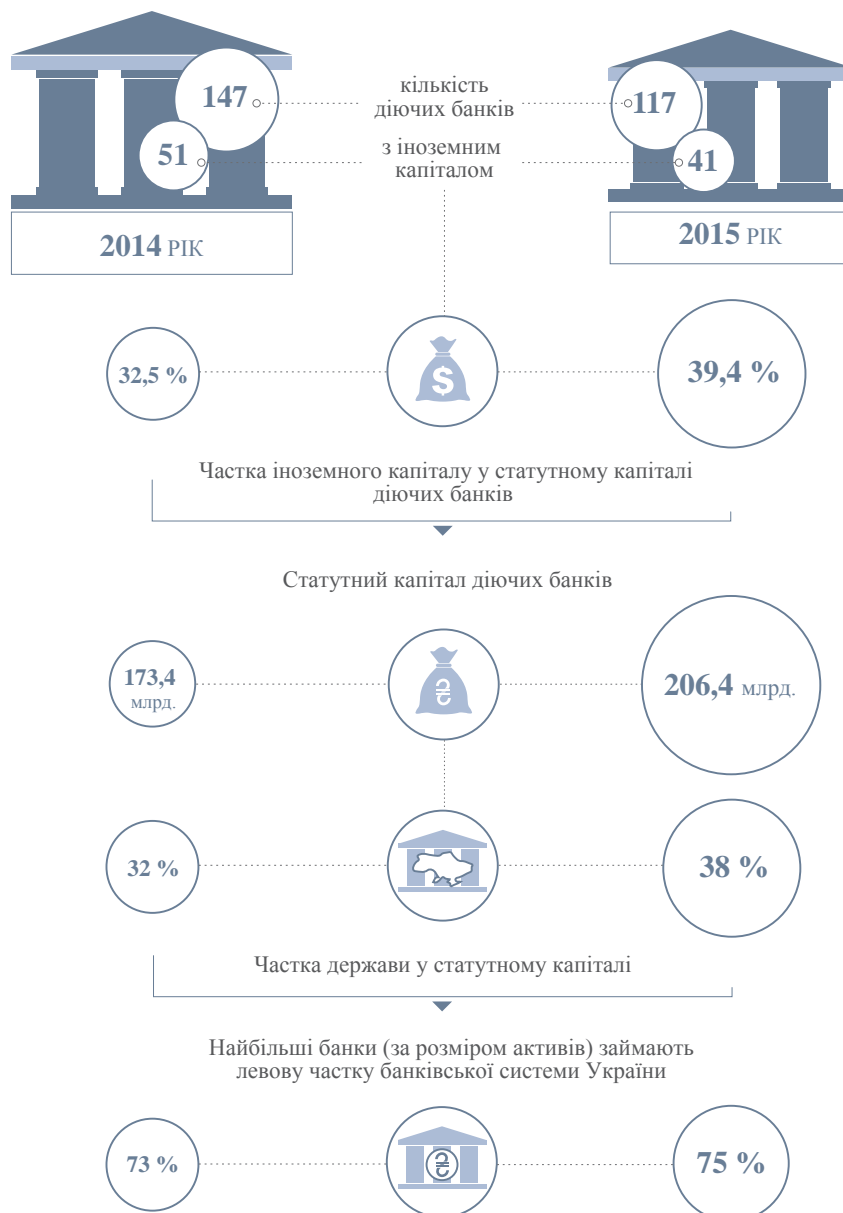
147

51

кількість діючих банків

з іноземним капіталом

117

41

2014 РІК

2015 РІК

32,5 %

39,4 %

Частка іноземного капіталу у статутному капіталі діючих банків

Статутний капітал діючих банків

173,4 млрд.

206,4 млрд.

32 %

38 %

Частка держави у статутному капіталі

Найбільші банки (за розміром активів) займають левову частку банківської системи України

73 %

75 %